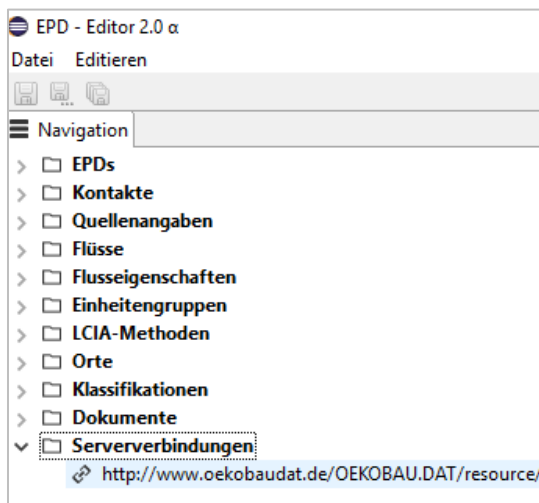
EPD - Editor 2.0 α

Datei Editieren

Navigation

EPDs
Kontakte
Quellenangaben
Flüsse
Flusseigenschaften
Einheitengruppen
LCIA-Methoden
Orte
Klassifikationen
Dokumente
Serververbindungen
http://www.oekobaudat.de/OEKOBAU.DAT/resource/